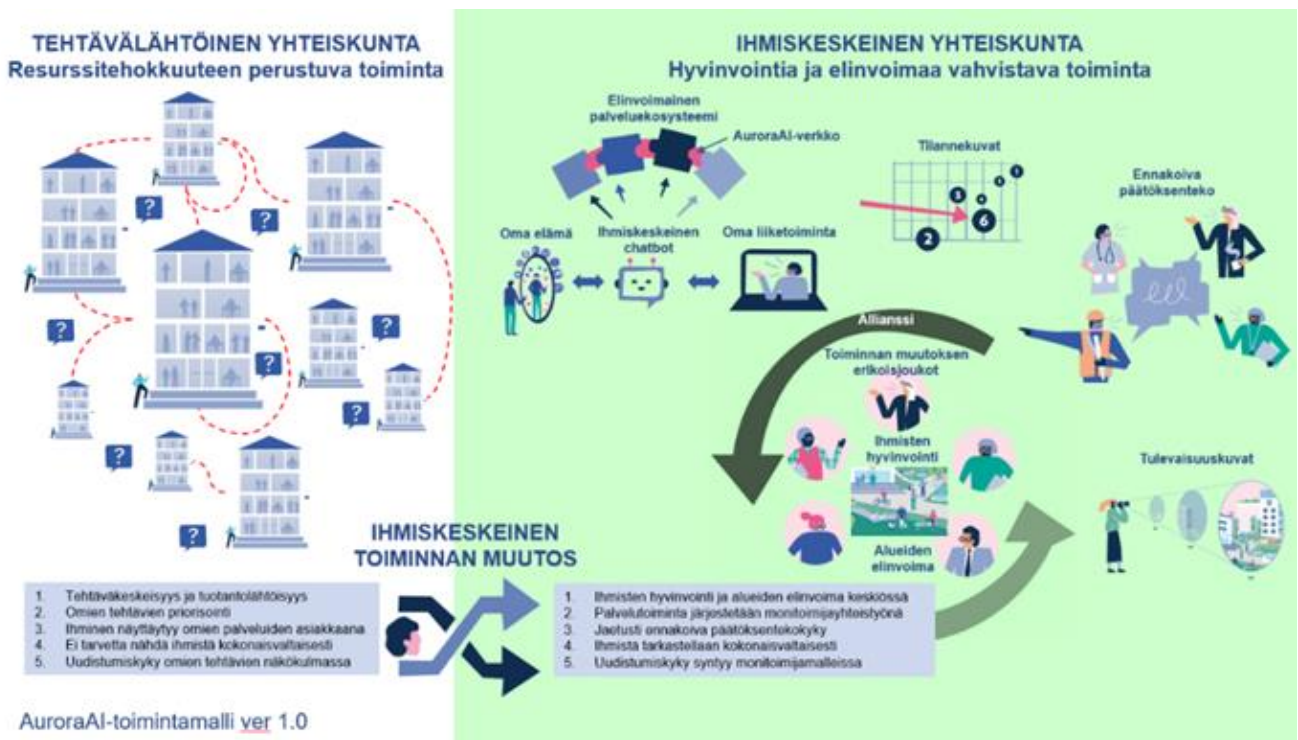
TEHTÄVÄLÄHTÖINEN YHTEISKUNTA
Resurssitehokkuuteen perustuva toiminta

IHMISKESKEINEN YHTEISKUNTA
Hyvinvointia ja elinvoimaa vahvistava toiminta

Elinvoimainen palveluekosysteemi

AuroraAI-verkko

Tilannekuvat

Ennakoiva päätöksenteko

Oma elämä

Ihmiskeskeinen chatbot

Oma liiketoiminta

Allianssi

Toiminnan muutoksen erikoisjoukot

Ihmisten hyvinvointi

Alueiden elinvoima

Tulevaisuuskuvat

IHMISKESKEINEN TOIMINNAN MUUTOS

1. Tehtäväkeskeisyys ja tuotantolähtöisyys
2. Omien tehtävien priorisointi
3. Ihminen näyttäytyy omien palveluiden asiakkaana
4. Ei tarvetta nähdä ihmistä kokonaisvaltaisesti
5. Uudistumiskyky omien tehtävien näkökulmassa

1. Ihmisten hyvinvointi ja alueiden elinvoima keskiössä
2. Palvelutoiminta järjestetään monitoimijayhteistyönä
3. Jaetusti ennakoiva päätöksentekokyky
4. Ihmistä tarkastellaan kokonaisvaltaisesti
5. Uudistumiskyky syntyy monitoimijamalleissa

AuroraAI-toimintamalli ver 1.0